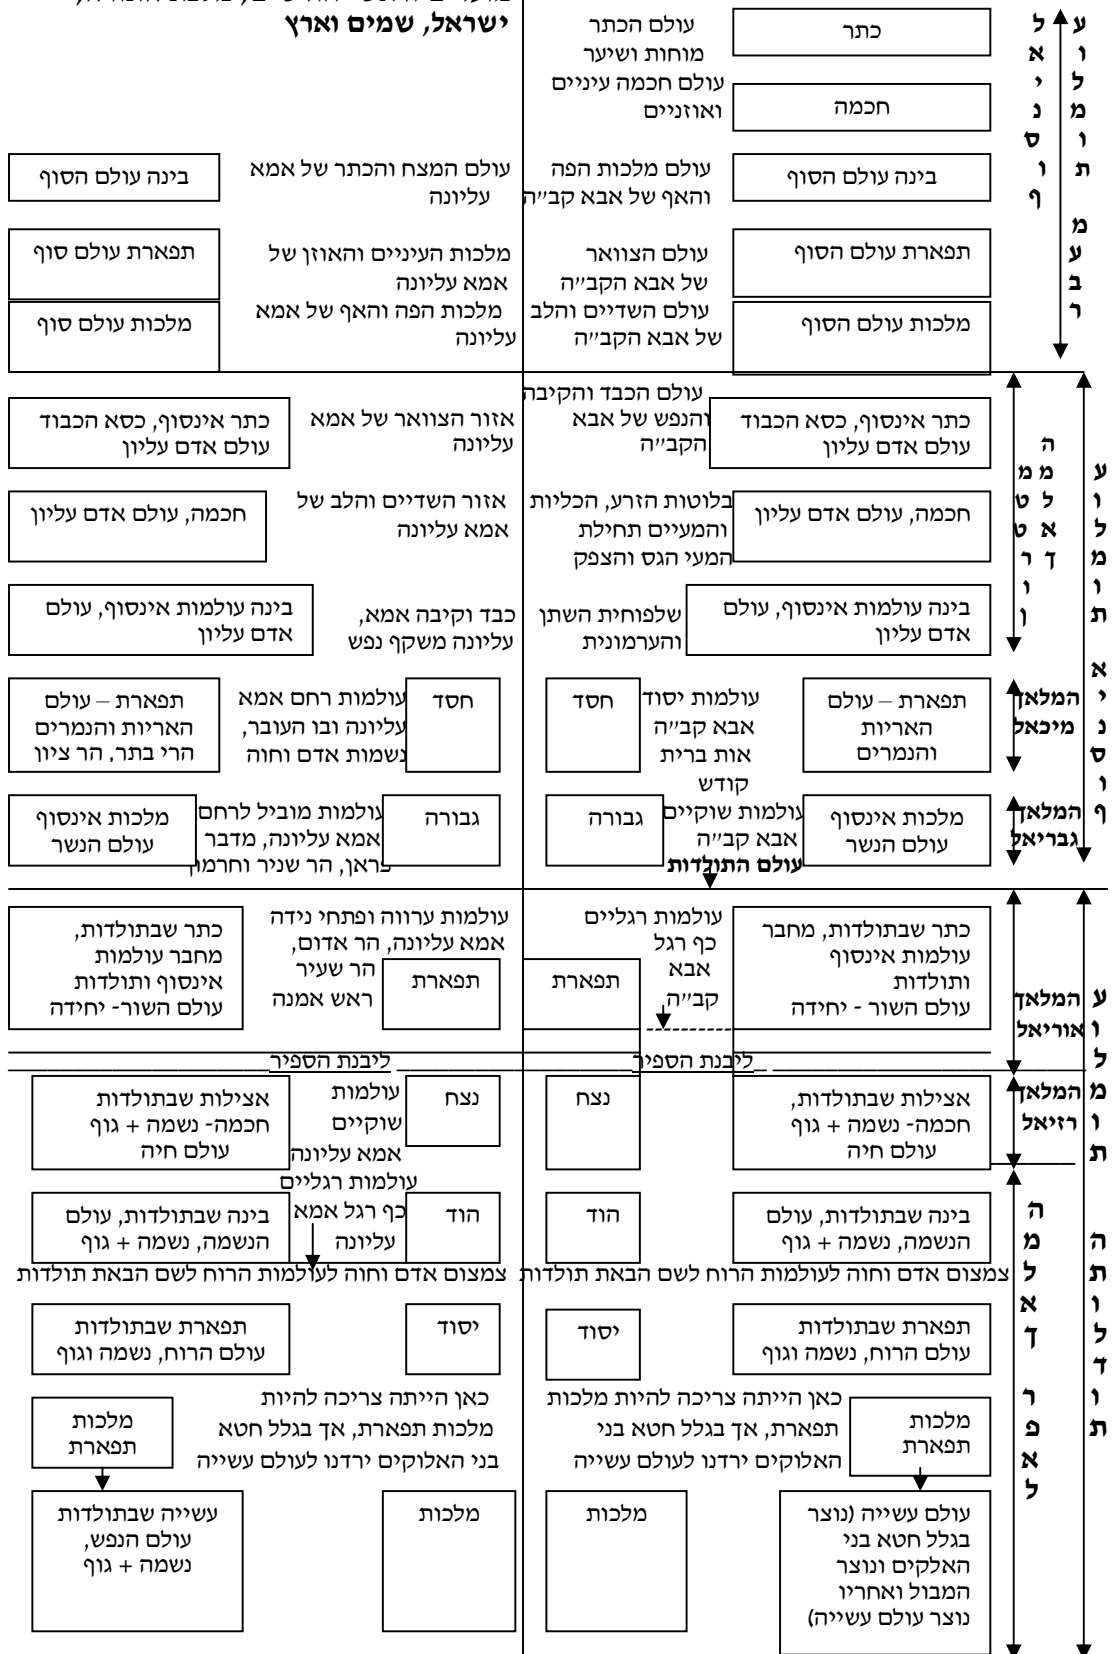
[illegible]
ישראל, שמים וארץ

עולמות אינסוף

כתר
עולם הכתר מוחות ושיער

חכמה
עולם חכמה עיניים ואוזניים

בינה עולם הסוף
עולם מלכות הפה והאף של אבא קב״ה

עולם המצח והכתר של אמא עליונה
בינה עולם הסוף

מעבר

תפארת עולם הסוף
עולם הצוואר של אבא הקב״ה

מלכות העיניים והאוזן של אמא עליונה
תפארת עולם סוף

מלכות עולם הסוף
עולם השדיים והלב של אבא הקב״ה

מלכות הפה והאף של אמא עליונה
מלכות עולם סוף

עולמות אינסוף

המלאך מטטרון

כתר אינסוף, כסא הכבוד עולם אדם עליון
עולם הכבד והקיבה והנפש של אבא הקב״ה

אזור הצוואר של אמא עליונה
כתר אינסוף, כסא הכבוד עולם אדם עליון

חכמה, עולם אדם עליון
בלוטות הזרע, הכליות והמעיים תחילת המעי הגס והצפק

אזור השדיים והלב של אמא עליונה
חכמה, עולם אדם עליון

בינה עולמות אינסוף, עולם אדם עליון
שלפוחית השתן והערמונית

כבד וקיבה אמא, עליונה משקף נפש
בינה עולמות אינסוף, עולם אדם עליון

המלאך מיכאל
תפארת – עולם האריות והנמרים
חסד
עולמות יסוד אבא קב״ה אות ברית קודש

חסד
עולמות רחם אמא עליונה ובו העובר, נשמות אדם וחוה
תפארת – עולם האריות והנמרים הרי בתר, הר ציון

המלאך גבריאל
מלכות אינסוף עולם הנשר
גבורה
עולמות שוקיים אבא קב״ה
עולם התולדות

גבורה
עולמות מוביל לרחם אמא עליונה, מדבר פראן, הר שניר וחרמון
מלכות אינסוף עולם הנשר

עולמות התולדות

המלאך אוריאל
כתר שבתולדות, מחבר עולמות אינסוף ותולדות עולם השור - יחידה
תפארת
עולמות רגליים כף רגל אבא קב״ה

תפארת
עולמות ערוה ופתחי נידה אמא עליונה, הר אדום, הר שעיר ראש אמנה
כתר שבתולדות, מחבר עולמות אינסוף ותולדות עולם השור- יחידה

ליבנת הספיר
ליבנת הספיר

המלאך רזיאל
אצילות שבתולדות, חכמה- נשמה + גוף עולם חיה
נצח

נצח
עולמות שוקיים אמא עליונה
אצילות שבתולדות חכמה- נשמה + גוף עולם חיה

המלאך רפאל
בינה שבתולדות, עולם הנשמה, נשמה + גוף
הוד

הוד
עולמות רגליים כף רגל אמא עליונה
בינה שבתולדות, עולם הנשמה, נשמה + גוף

צמצום אדם וחוה לעולמות הרוח לשם הבאת תולדות
צמצום אדם וחוה לעולמות הרוח לשם הבאת תולדות

תפארת שבתולדות עולם הרוח, נשמה וגוף
יסוד

יסוד
תפארת שבתולדות עולם הרוח, נשמה וגוף

כאן הייתה צריכה להיות מלכות תפארת, אך בגלל חטא בני האלוקים ירדנו לעולם עשייה
מלכות תפארת

כאן הייתה צריכה להיות מלכות תפארת, אך בגלל חטא בני האלוקים ירדנו לעולם עשייה
מלכות תפארת

עולם עשייה (נוצר בגלל חטא בני האלקים ונוצר המבול ואחריו נוצר עולם עשייה)
מלכות

מלכות
עשייה שבתולדות עולם הנפש, נשמה + גוף